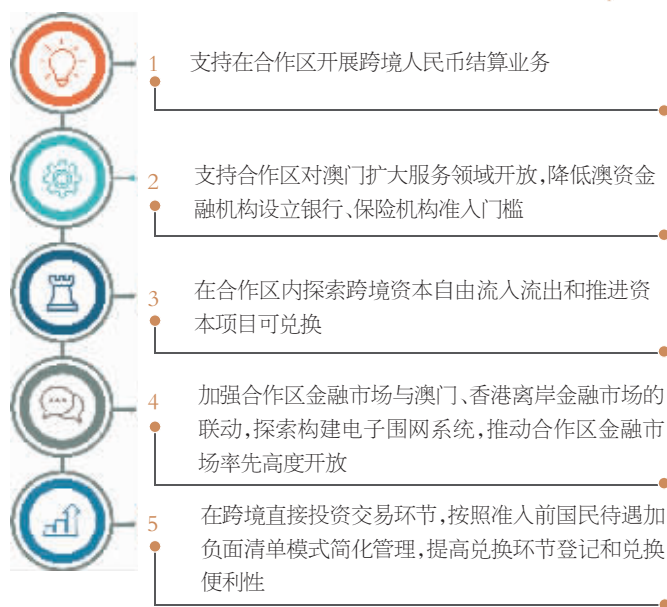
1 支持在合作区开展跨境人民币结算业务

2 支持合作区对澳门扩大服务领域开放，降低澳资金融机构设立银行、保险机构准入门槛

3 在合作区内探索跨境资本自由流入流出和推进资本项目可兑换

4 加强合作区金融市场与澳门、香港离岸金融市场的联动，探索构建电子围网系统，推动合作区金融市场率先高度开放

5 在跨境直接投资交易环节，按照准入前国民待遇加负面清单模式简化管理，提高兑换环节登记和兑换便利性